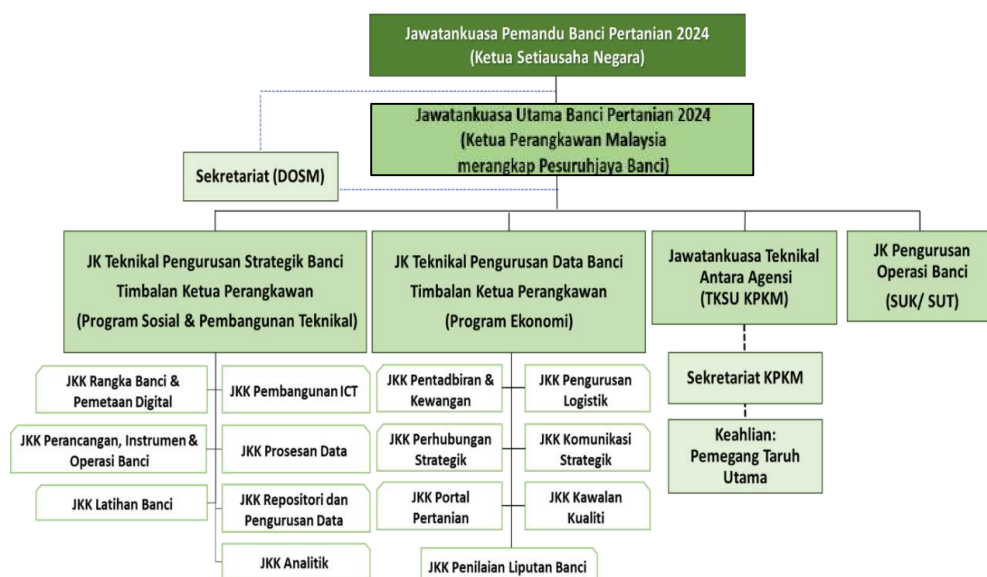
Jawatankuasa Pemandu Banci Pertanian 2024
(Ketua Setiausaha Negara)

Jawatankuasa Utama Banci Pertanian 2024
(Ketua Perangkawan Malaysia
merangkap Pesuruhjaya Banci)

Sekretariat (DOSM)

JK Teknikal Pengurusan Strategik Banci
Timbalan Ketua Perangkawan
(Program Sosial & Pembangunan Teknikal)

JK Teknikal Pengurusan Data Banci
Timbalan Ketua Perangkawan
(Program Ekonomi)

Jawatankuasa Teknikal
Antara Agensi
(TKSU KPKM)

JK Pengurusan
Operasi Banci
(SUK/ SUT)

JKK Rangka Banci & Pemetaan Digital

JKK Pembangunan ICT

JKK Perancangan, Instrumen & Operasi Banci

JKK Prosesan Data

JKK Latihan Banci

JKK Repositori dan Pengurusan Data

JKK Analitik

JKK Pentadbiran & Kewangan

JKK Pengurusan Logistik

JKK Perhubungan Strategik

JKK Komunikasi Strategik

JKK Portal Pertanian

JKK Kawalan Kualiti

JKK Penilaian Liputan Banci

Sekretariat KPKM

Keahlian:
Pemegang Taruh
Utama